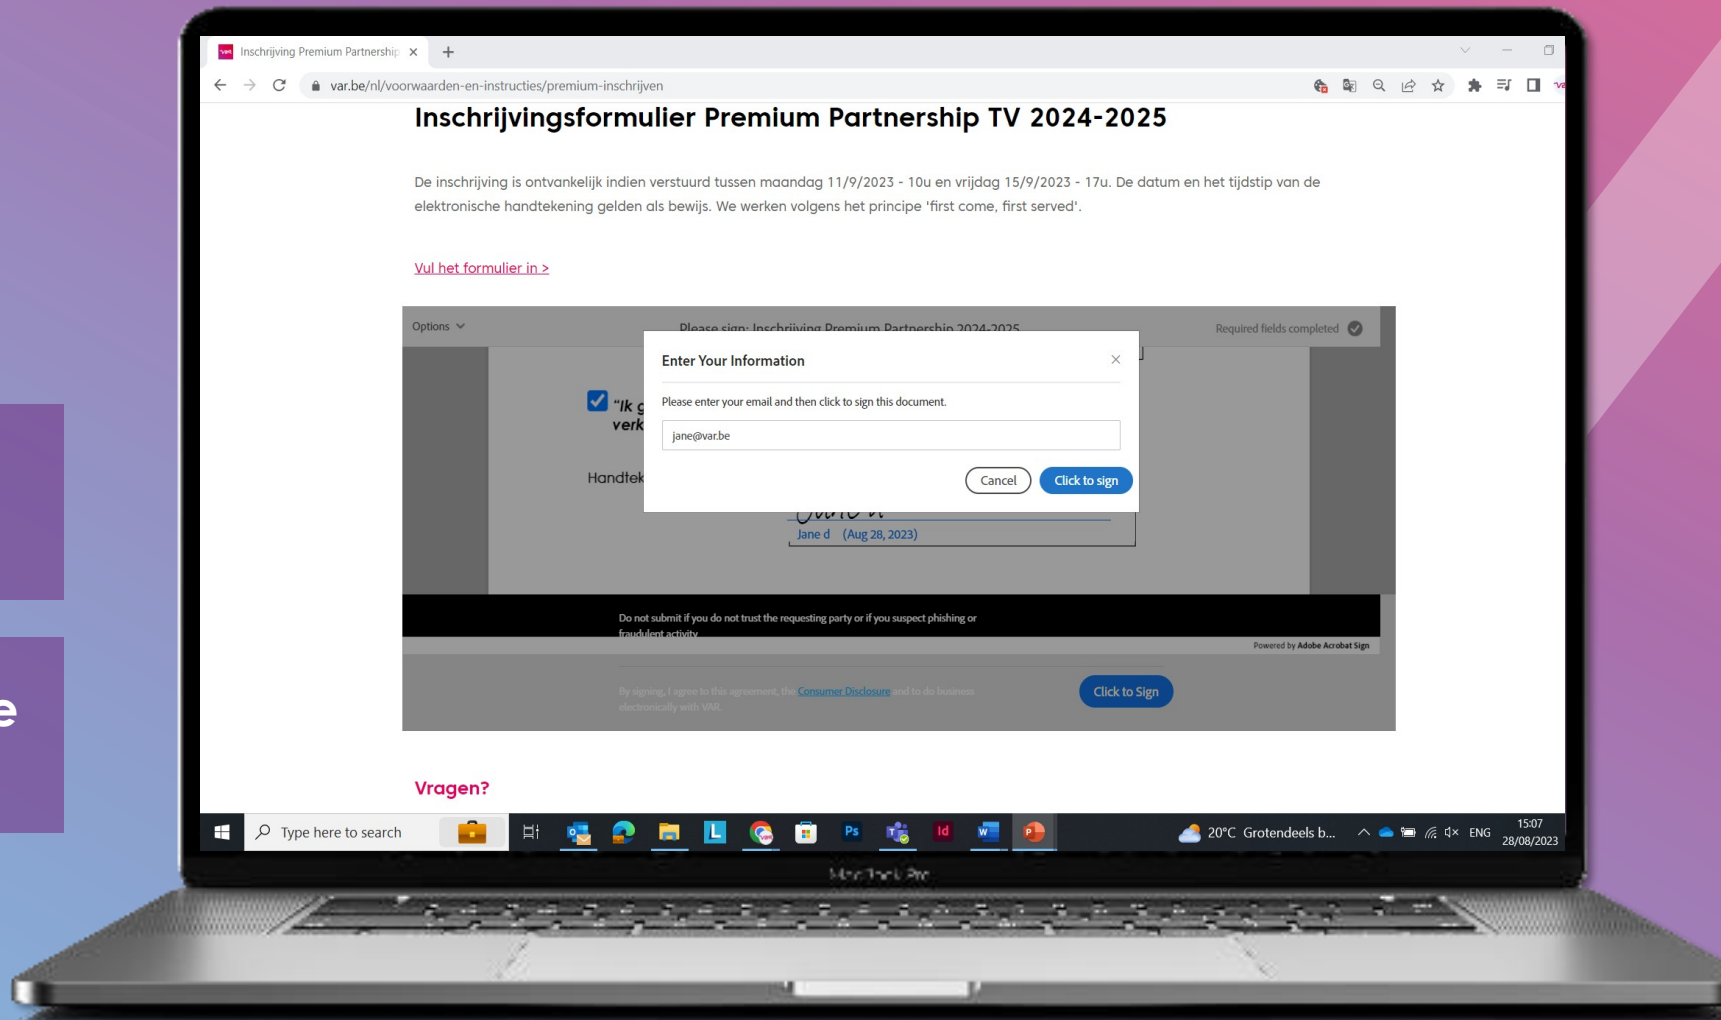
Inschrijving Premium Partnership ×

var.be/nl/voorwaarden-en-instructies/premium-inschrijven

Inschrijvingsformulier Premium Partnership TV 2024-2025

De inschrijving is ontvankelijk indien verstuurd tussen maandag 11/9/2023 - 10u en vrijdag 15/9/2023 - 17u. De datum en het tijdstip van de elektronische handtekening gelden als bewijs. We werken volgens het principe 'first come, first served'.

Vul het formulier in >

Options

Please sign: Inschrijving Premium Partnership 2024-2025

Required fields completed

"Ik g verk

Handtek

Enter Your Information

Please enter your email and then click to sign this document.

jane@var.be

Cancel

Click to sign

Jane d (Aug 28, 2023)

Do not submit if you do not trust the requesting party or if you suspect phishing or fraudulent activity

Powered by Adobe Acrobat Sign

By signing, I agree to this agreement, the Consumer Disclosure and to do business electronically with VAR.

Click to Sign

Vragen?

Type here to search

20°C Grotendeels b...

ENG

15:07
28/08/2023

MacBook Pro